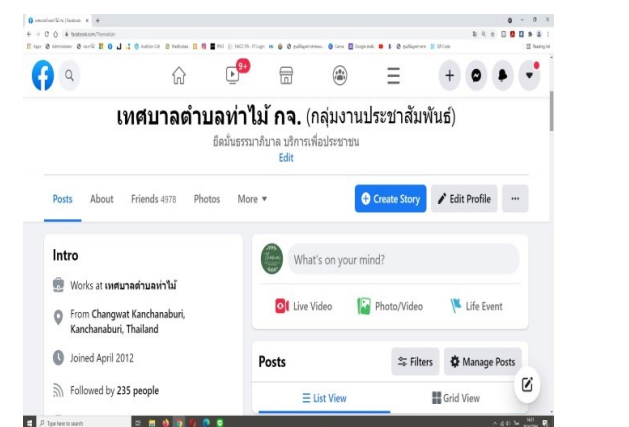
9+

เทศบาลตำบลท่าไม้ กจ. (กลุ่มงานประชาสัมพันธ์)

ยึดมั่นธรรมาภิบาล บริการเพื่อประชาชน

Edit

Posts About Friends 4978 Photos More ▾

Create Story

Edit Profile

...

Intro

Works at เทศบาลตำบลท่าไม้

From Changwat Kanchanaburi, Kanchanaburi, Thailand

Joined April 2012

Followed by 235 people

What's on your mind?

Live Video Photo/Video Life Event

Posts

Filters

Manage Posts

List View

Grid View

Type here to search